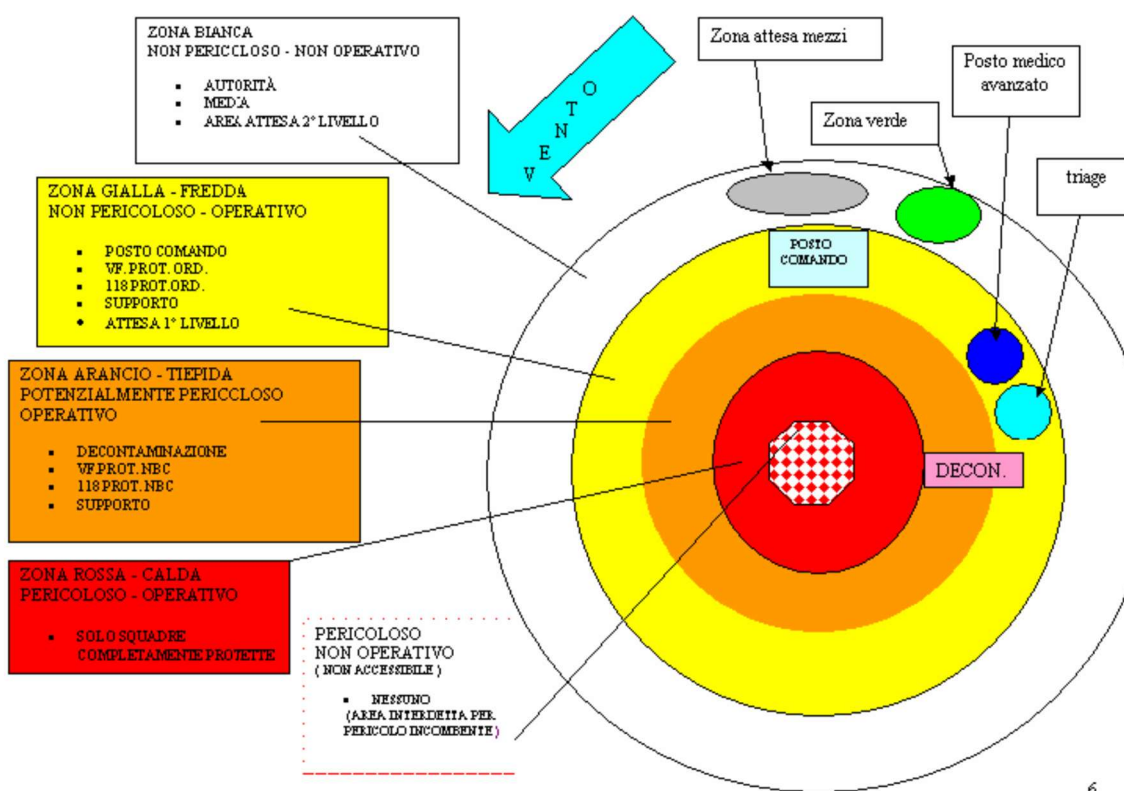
ZONA BIANCA
NON PERICCLOSO - NON OPERATIVO

- AUT0RITÀ
- MEDIA
- AREA ATTESA 2° LIVELLO

V E N T O

Zona attesa mezzi

Posto medico avanzato

Zona verde

triage

ZONA GIALLA - FREDDA
NON PERICOLOSO - OPERATIVO

- POSTO COMANDO
- VF.PROT.ORD.
- 118 PROT.ORD.
- SUPPORTO
- ATTESA 1° LIVELLO

POSTO COMANDO

ZONA ARANCIO - TIEPIDA
POTENZIALMENTE PERICCLOSO
OPERATIVO

- DECONTAMINAZIONE
- VF.PROT.NBC
- 118 PROT.NBC
- SUPPORTO

DECON.

ZONA ROSSA - CALDA
PERICOLOSO - OPERATIVO

- SOLO SQUADRE COMPLETAMENTE PROTETTE

PERICOLOSO
NON OPERATIVO
( NON ACCESSIBILE )

- NESSUNO (AREA INTERDETTA PER PERICOLO INCOMBENTE )

6